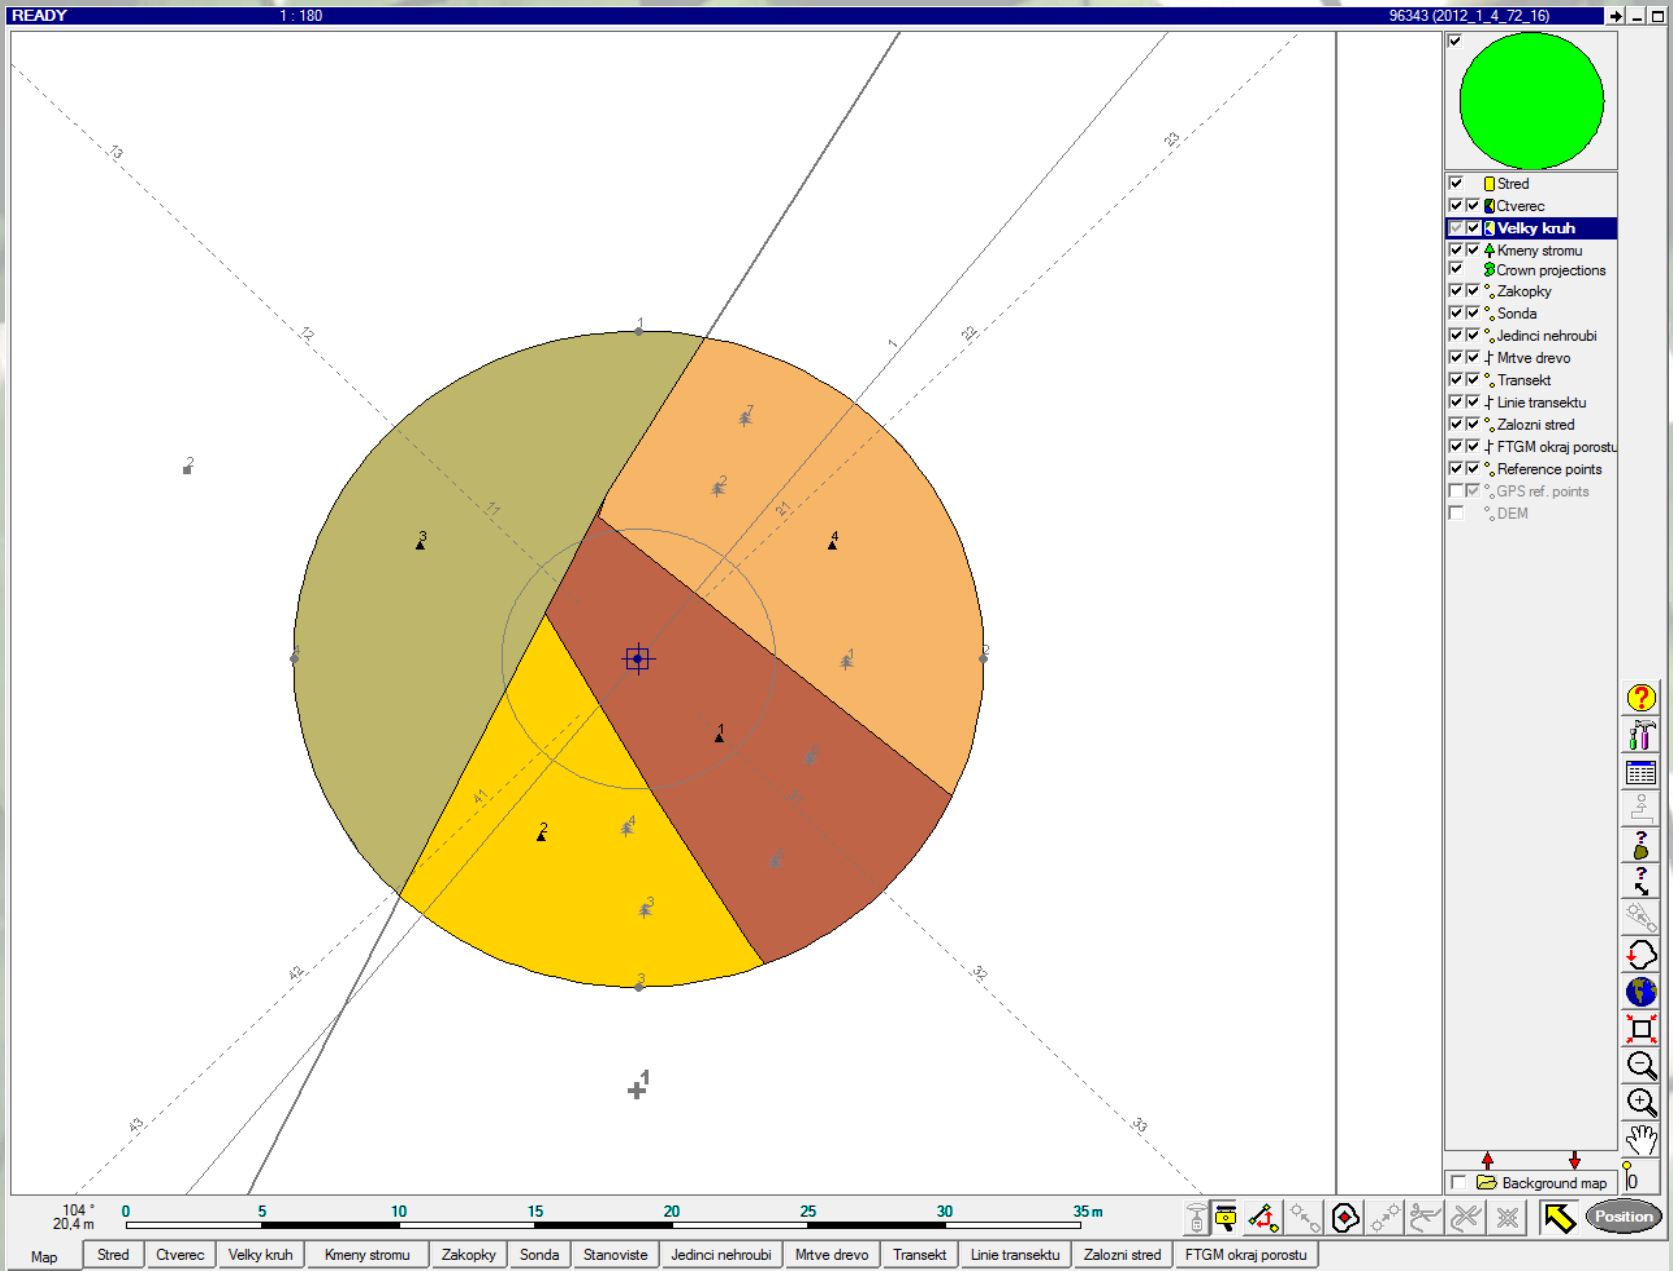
READY 1 : 180 96343 (2012_1_4_72_16)

13
12
11
23
22
21
1
41
42
43
32
33
1
2
3
4
2
3
4
1
7
2
4
1
4
3
1
2
1

Stred
Ctverec
Velky kruh
Kmeny stromu
Crown projections
Zakopky
Sonda
Jedinci nehroubi
Mrtve drevo
Transekt
Linie transektu
Zalozni stred
FTGM okraj porostu
Reference points
GPS ref. points
DEM

Background map
0

104 °
20,4 m
0 5 10 15 20 25 30 35 m

Position

Map | Stred | Ctverec | Velky kruh | Kmeny stromu | Zakopky | Sonda | Stanoviste | Jedinci nehroubi | Mrtve drevo | Transekt | Linie transektu | Zalozni stred | FTGM okraj porostu